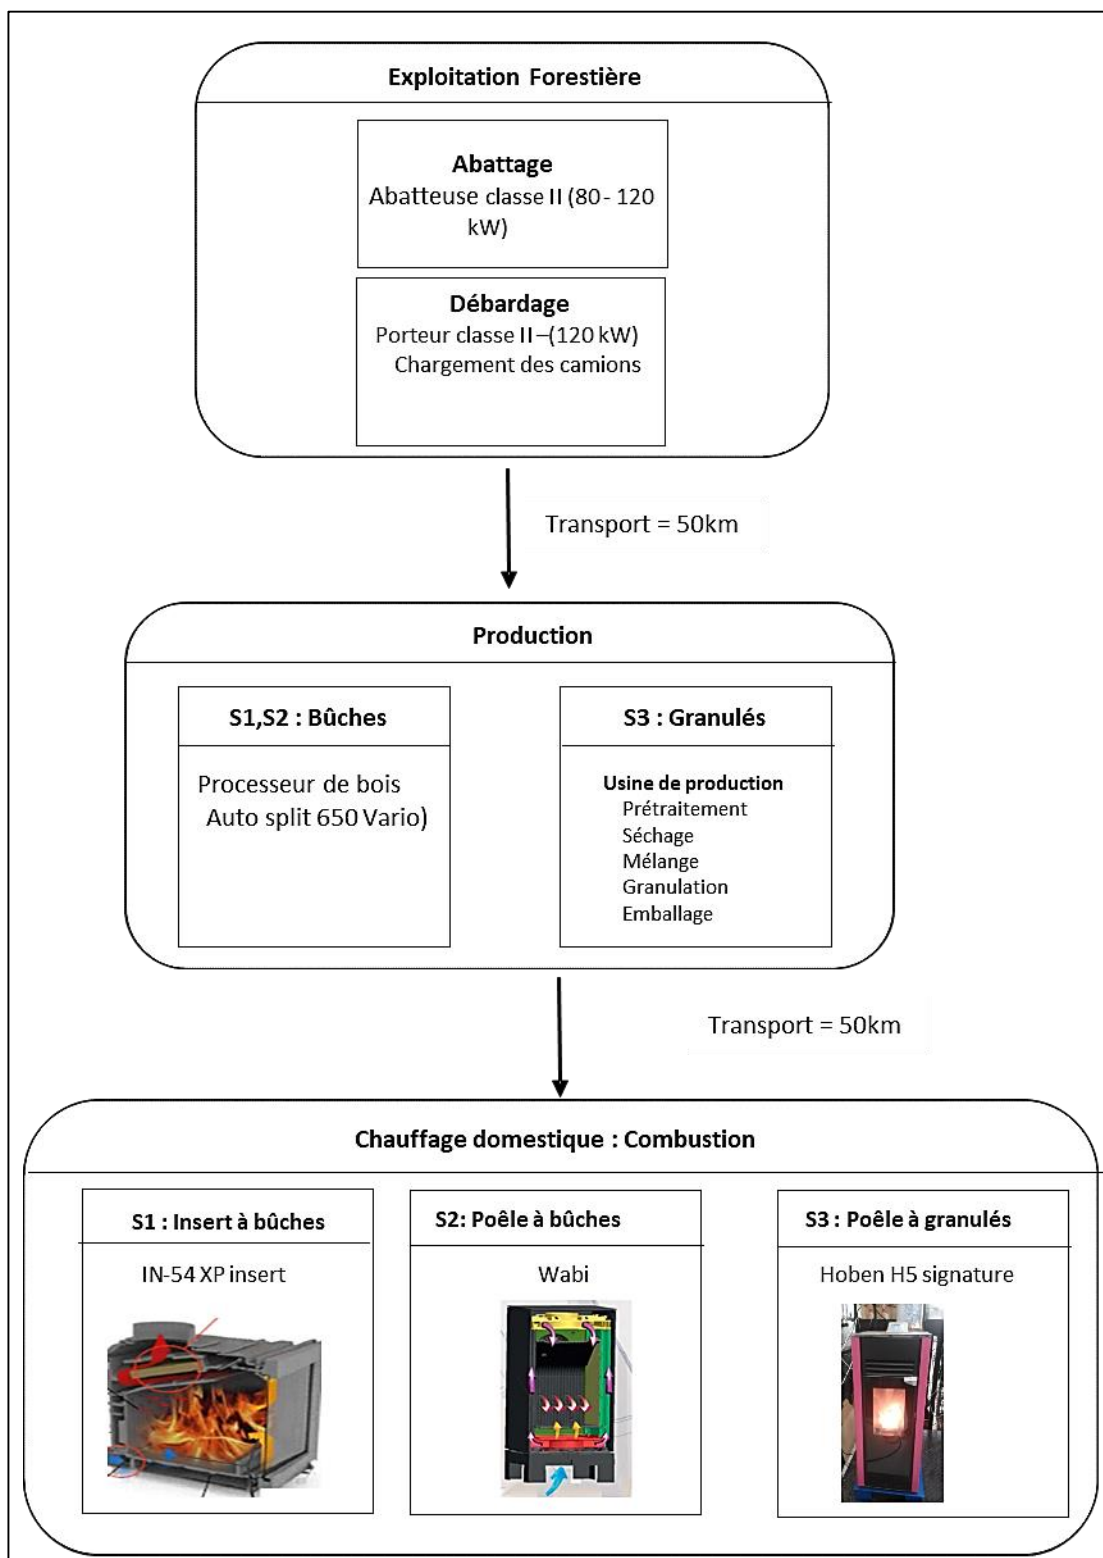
Exploitation Forestière

Abattage
Abatteuse classe II (80 - 120 kW)

Débardage
Porteur classe II –(120 kW)
Chargement des camions

Transport = 50km

Production

S1,S2 : Bûches

Processeur de bois
Auto split 650 Vario)

S3 : Granulés

Usine de production
Prétraitement
Séchage
Mélange
Granulation
Emballage

Transport = 50km

Chauffage domestique : Combustion

S1 : Insert à bûches

IN-54 XP insert

S2: Poêle à bûches

Wabi

S3 : Poêle à granulés

Hoben H5 signature